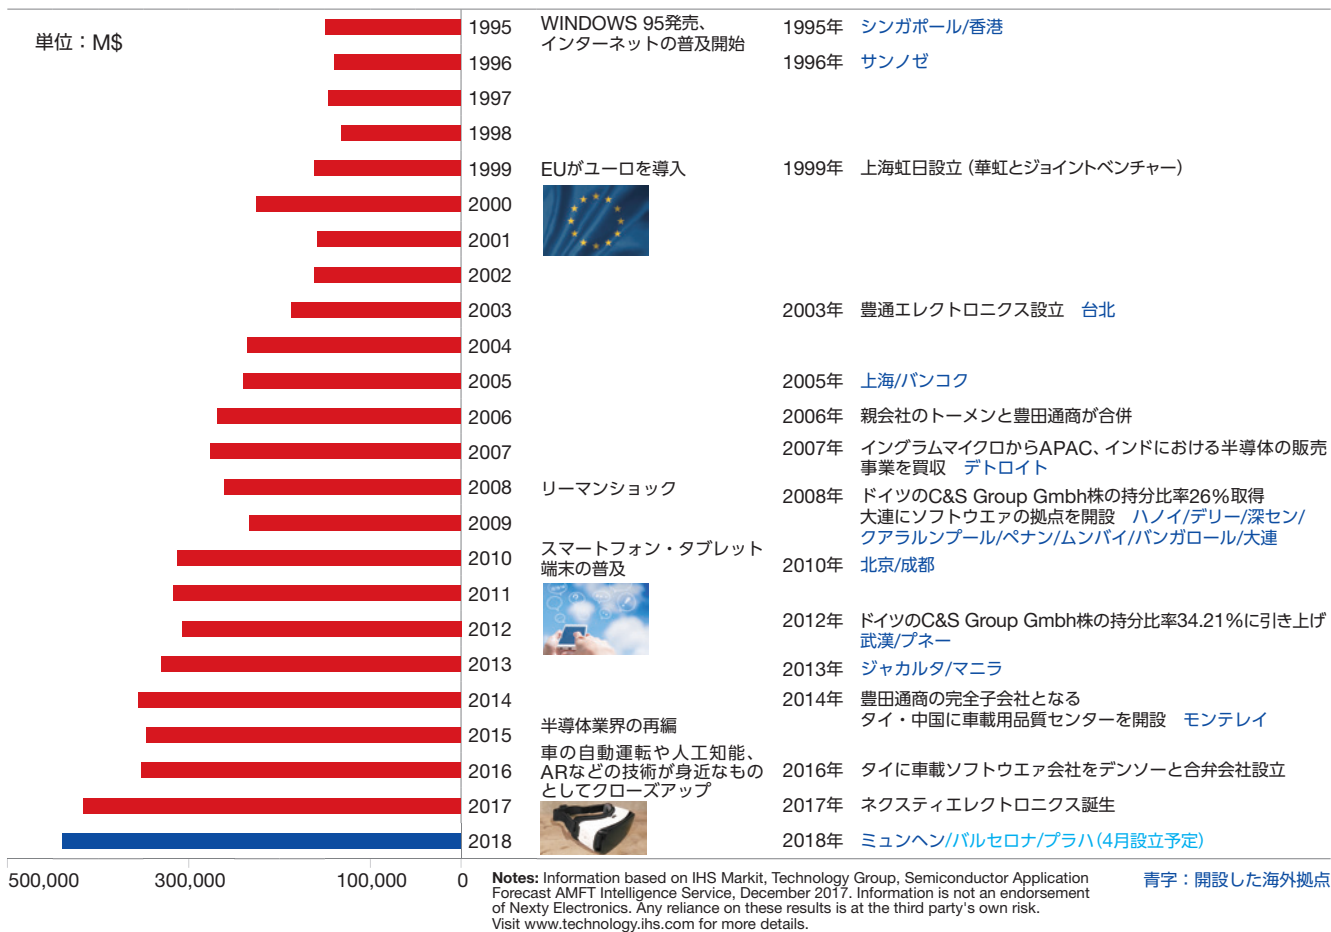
単位：M$

1995
1996
1997
1998
1999
2000
2001
2002
2003
2004
2005
2006
2007
2008
2009
2010
2011
2012
2013
2014
2015
2016
2017
2018

500,000 300,000 100,000 0

WINDOWS 95発売、インターネットの普及開始

EUがユーロを導入

リーマンショック

スマートフォン・タブレット端末の普及

半導体業界の再編

車の自動運転や人工知能、ARなどの技術が身近なものとしてクローズアップ

1995年 シンガポール/香港
1996年 サンノゼ
1999年 上海虹日設立（華虹とジョイントベンチャー）
2003年 豊通エレクトロニクス設立 台北
2005年 上海/バンコク
2006年 親会社のトーメンと豊田通商が合併
2007年 イングラムマイクロからAPAC、インドにおける半導体の販売事業を買収 デトロイト
2008年 ドイツのC&S Group Gmbh株の持分比率26%取得 大連にソフトウエアの拠点を開設 ハノイ/デリー/深セン/クアラルンプール/ペナン/ムンバイ/バンガロール/大連
2010年 北京/成都
2012年 ドイツのC&S Group Gmbh株の持分比率34.21%に引き上げ 武漢/プネー
2013年 ジャカルタ/マニラ
2014年 豊田通商の完全子会社となる タイ・中国に車載用品質センターを開設 モンテレイ
2016年 タイに車載ソフトウエア会社をデンソーと合弁会社設立
2017年 ネクスティエレクトロニクス誕生
2018年 ミュンヘン/バルセロナ/プラハ（4月設立予定）

Notes: Information based on IHS Markit, Technology Group, Semiconductor Application Forecast AMFT Intelligence Service, December 2017. Information is not an endorsement of Nexty Electronics. Any reliance on these results is at the third party's own risk. Visit www.technology.ihs.com for more details.

青字：開設した海外拠点